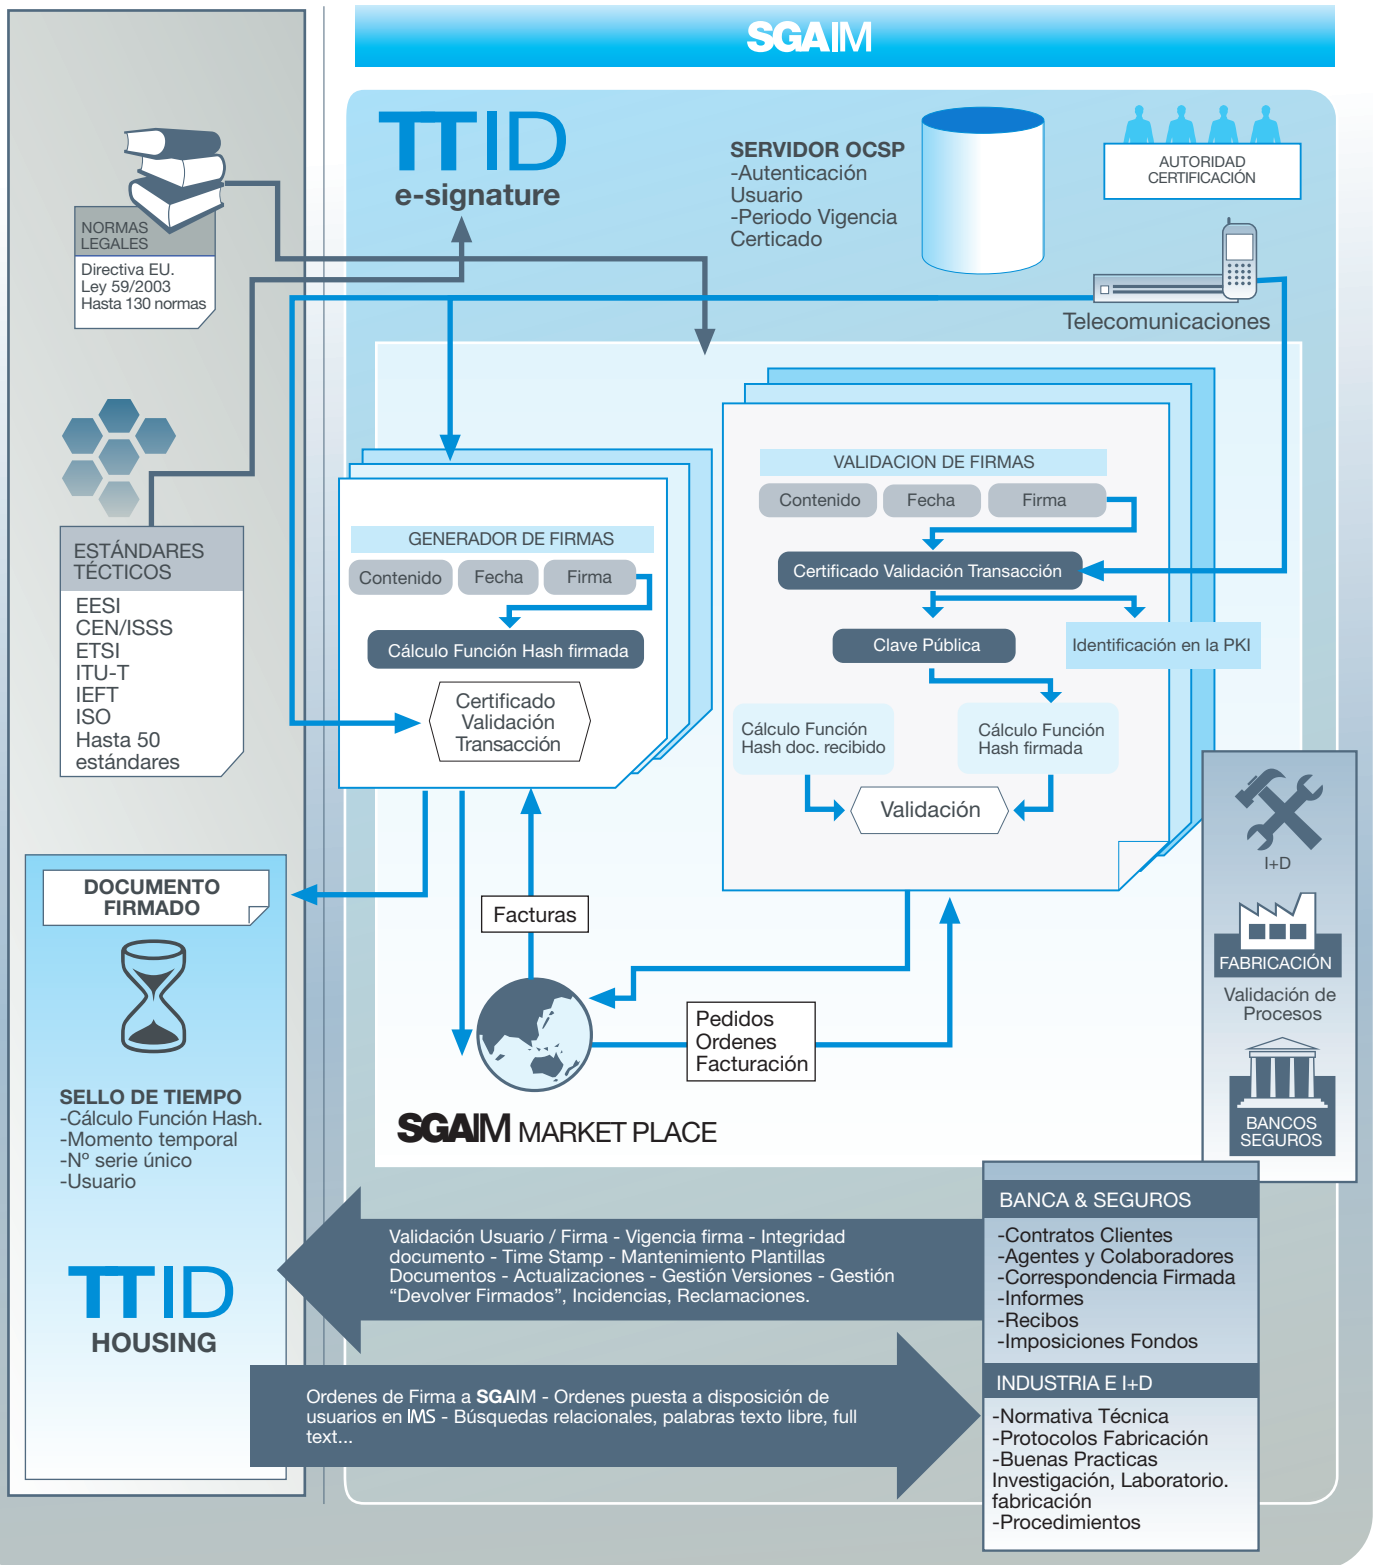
SGAIM

TTID
e-signature

SERVIDOR OCSP
-Autenticación Usuario
-Periodo Vigencia Certicado

AUTORIDAD CERTIFICACIÓN

Telecomunicaciones

NORMAS LEGALES
Directiva EU.
Ley 59/2003
Hasta 130 normas

ESTÁNDARES TÉCTICOS
EESI
CEN/ISSS
ETSI
ITU-T
IEFT
ISO
Hasta 50 estándares

GENERADOR DE FIRMAS
Contenido
Fecha
Firma
Cálculo Función Hash firmada
Certificado Validación Transacción

VALIDACION DE FIRMAS
Contenido
Fecha
Firma
Certificado Validación Transacción
Clave Pública
Identificación en la PKI
Cálculo Función Hash doc. recibido
Cálculo Función Hash firmada
Validación

I+D
FABRICACIÓN
Validación de Procesos
BANCOS SEGUROS

DOCUMENTO FIRMADO

Facturas

Pedidos
Ordenes
Facturación

SGAIM MARKET PLACE

SELLO DE TIEMPO
-Cálculo Función Hash.
-Momento temporal
-Nº serie único
-Usuario

TTID
HOUSING

Validación Usuario / Firma - Vigencia firma - Integridad documento - Time Stamp - Mantenimiento Plantillas Documentos - Actualizaciones - Gestión Versiones - Gestión “Devolver Firmados”, Incidencias, Reclamaciones.

Ordenes de Firma a SGAIM - Ordenes puesta a disposición de usuarios en IMS - Búsquedas relacionales, palabras texto libre, full text...

BANCA & SEGUROS
-Contratos Clientes
-Agentes y Colaboradores
-Correspondencia Firmada
-Informes
-Recibos
-Imposiciones Fondos

INDUSTRIA E I+D
-Normativa Técnica
-Protocolos Fabricación
-Buenas Practicas Investigación, Laboratorio. fabricación
-Procedimientos